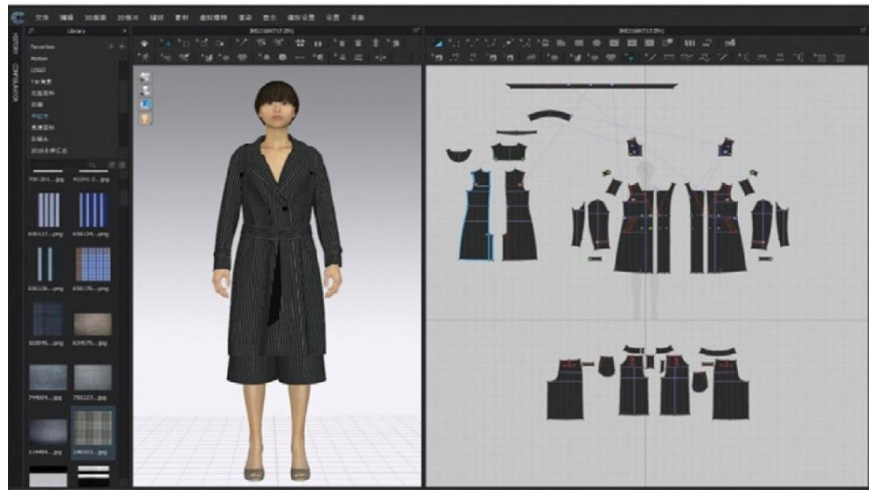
文件 编辑 3D服装 2D图片 缝纫 素材 虚拟模特 渲染 显示 偏好设置 设置 手册

Library

Favorites

Motion

LOGO

T恤

图案

平纹布

Avatar

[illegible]...jpg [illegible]...jpg

636117...png 636134...png

636136...png 636176...png

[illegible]...jpg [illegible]...jpg

794004...jpg 795127...jpg

114484...jpg 146311...jpg